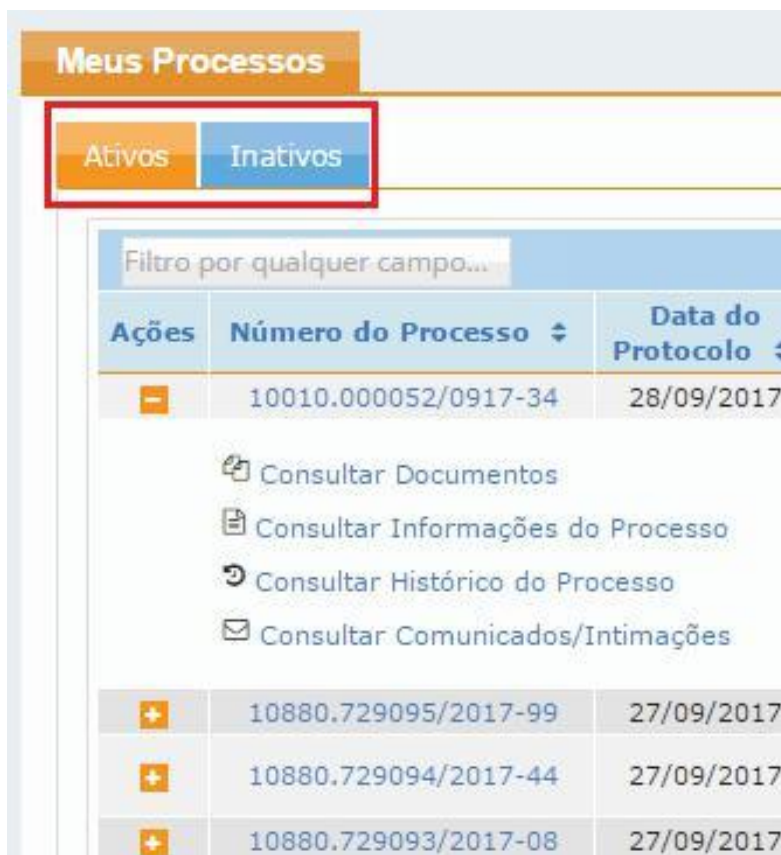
Meus Processos

Ativos Inativos

Filtro por qualquer campo...

| Ações | Número do Processo ⬍ | Data do Protocolo |
|---|---|---|
| − | 10010.000052/0917-34 | 28/09/2017 |

Consultar Documentos
Consultar Informações do Processo
Consultar Histórico do Processo
Consultar Comunicados/Intimações

| | | |
|---|---|---|
| + | 10880.729095/2017-99 | 27/09/2017 |
| + | 10880.729094/2017-44 | 27/09/2017 |
| + | 10880.729093/2017-08 | 27/09/2017 |